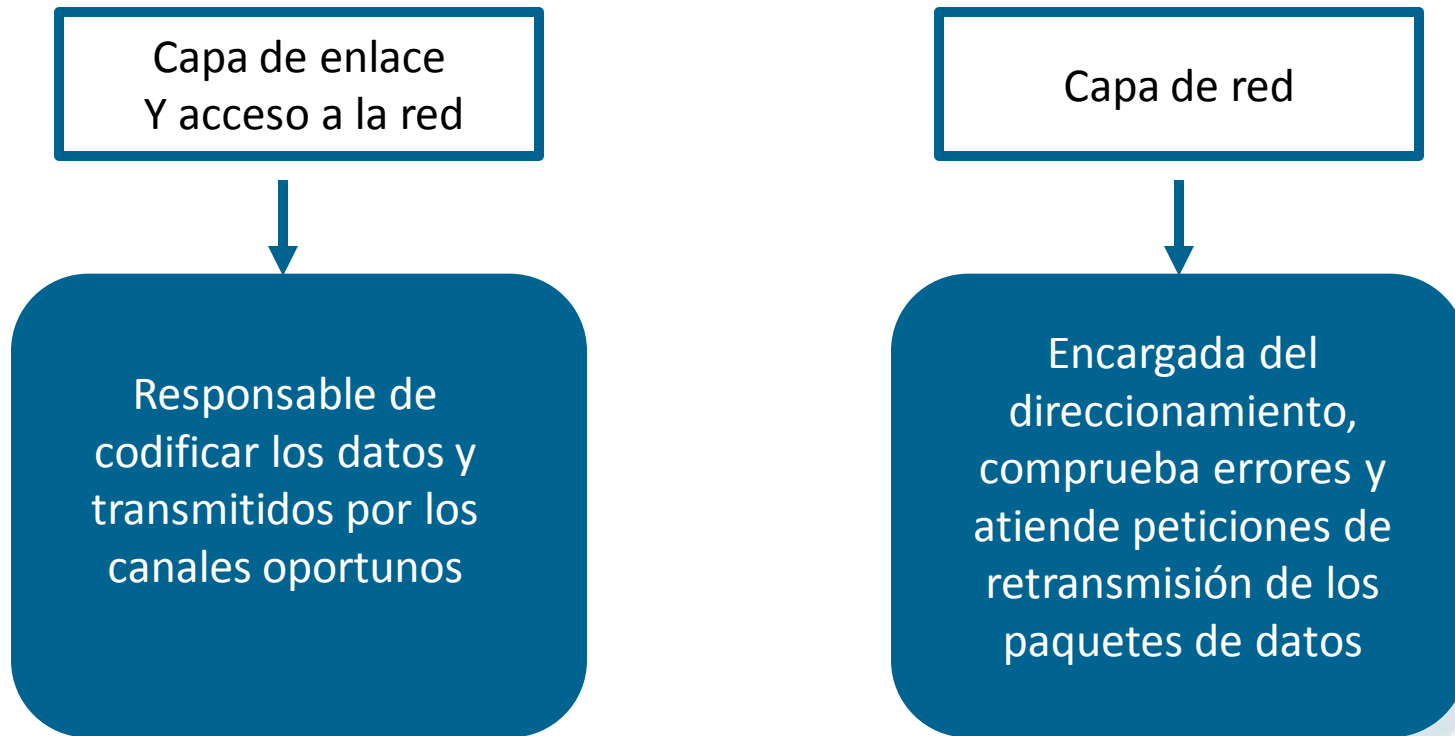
Capa de enlace
Y acceso a la red

Responsable de codificar los datos y transmitidos por los canales oportunos

Capa de red

Encargada del direccionamiento, comprueba errores y atiende peticiones de retransmisión de los paquetes de datos